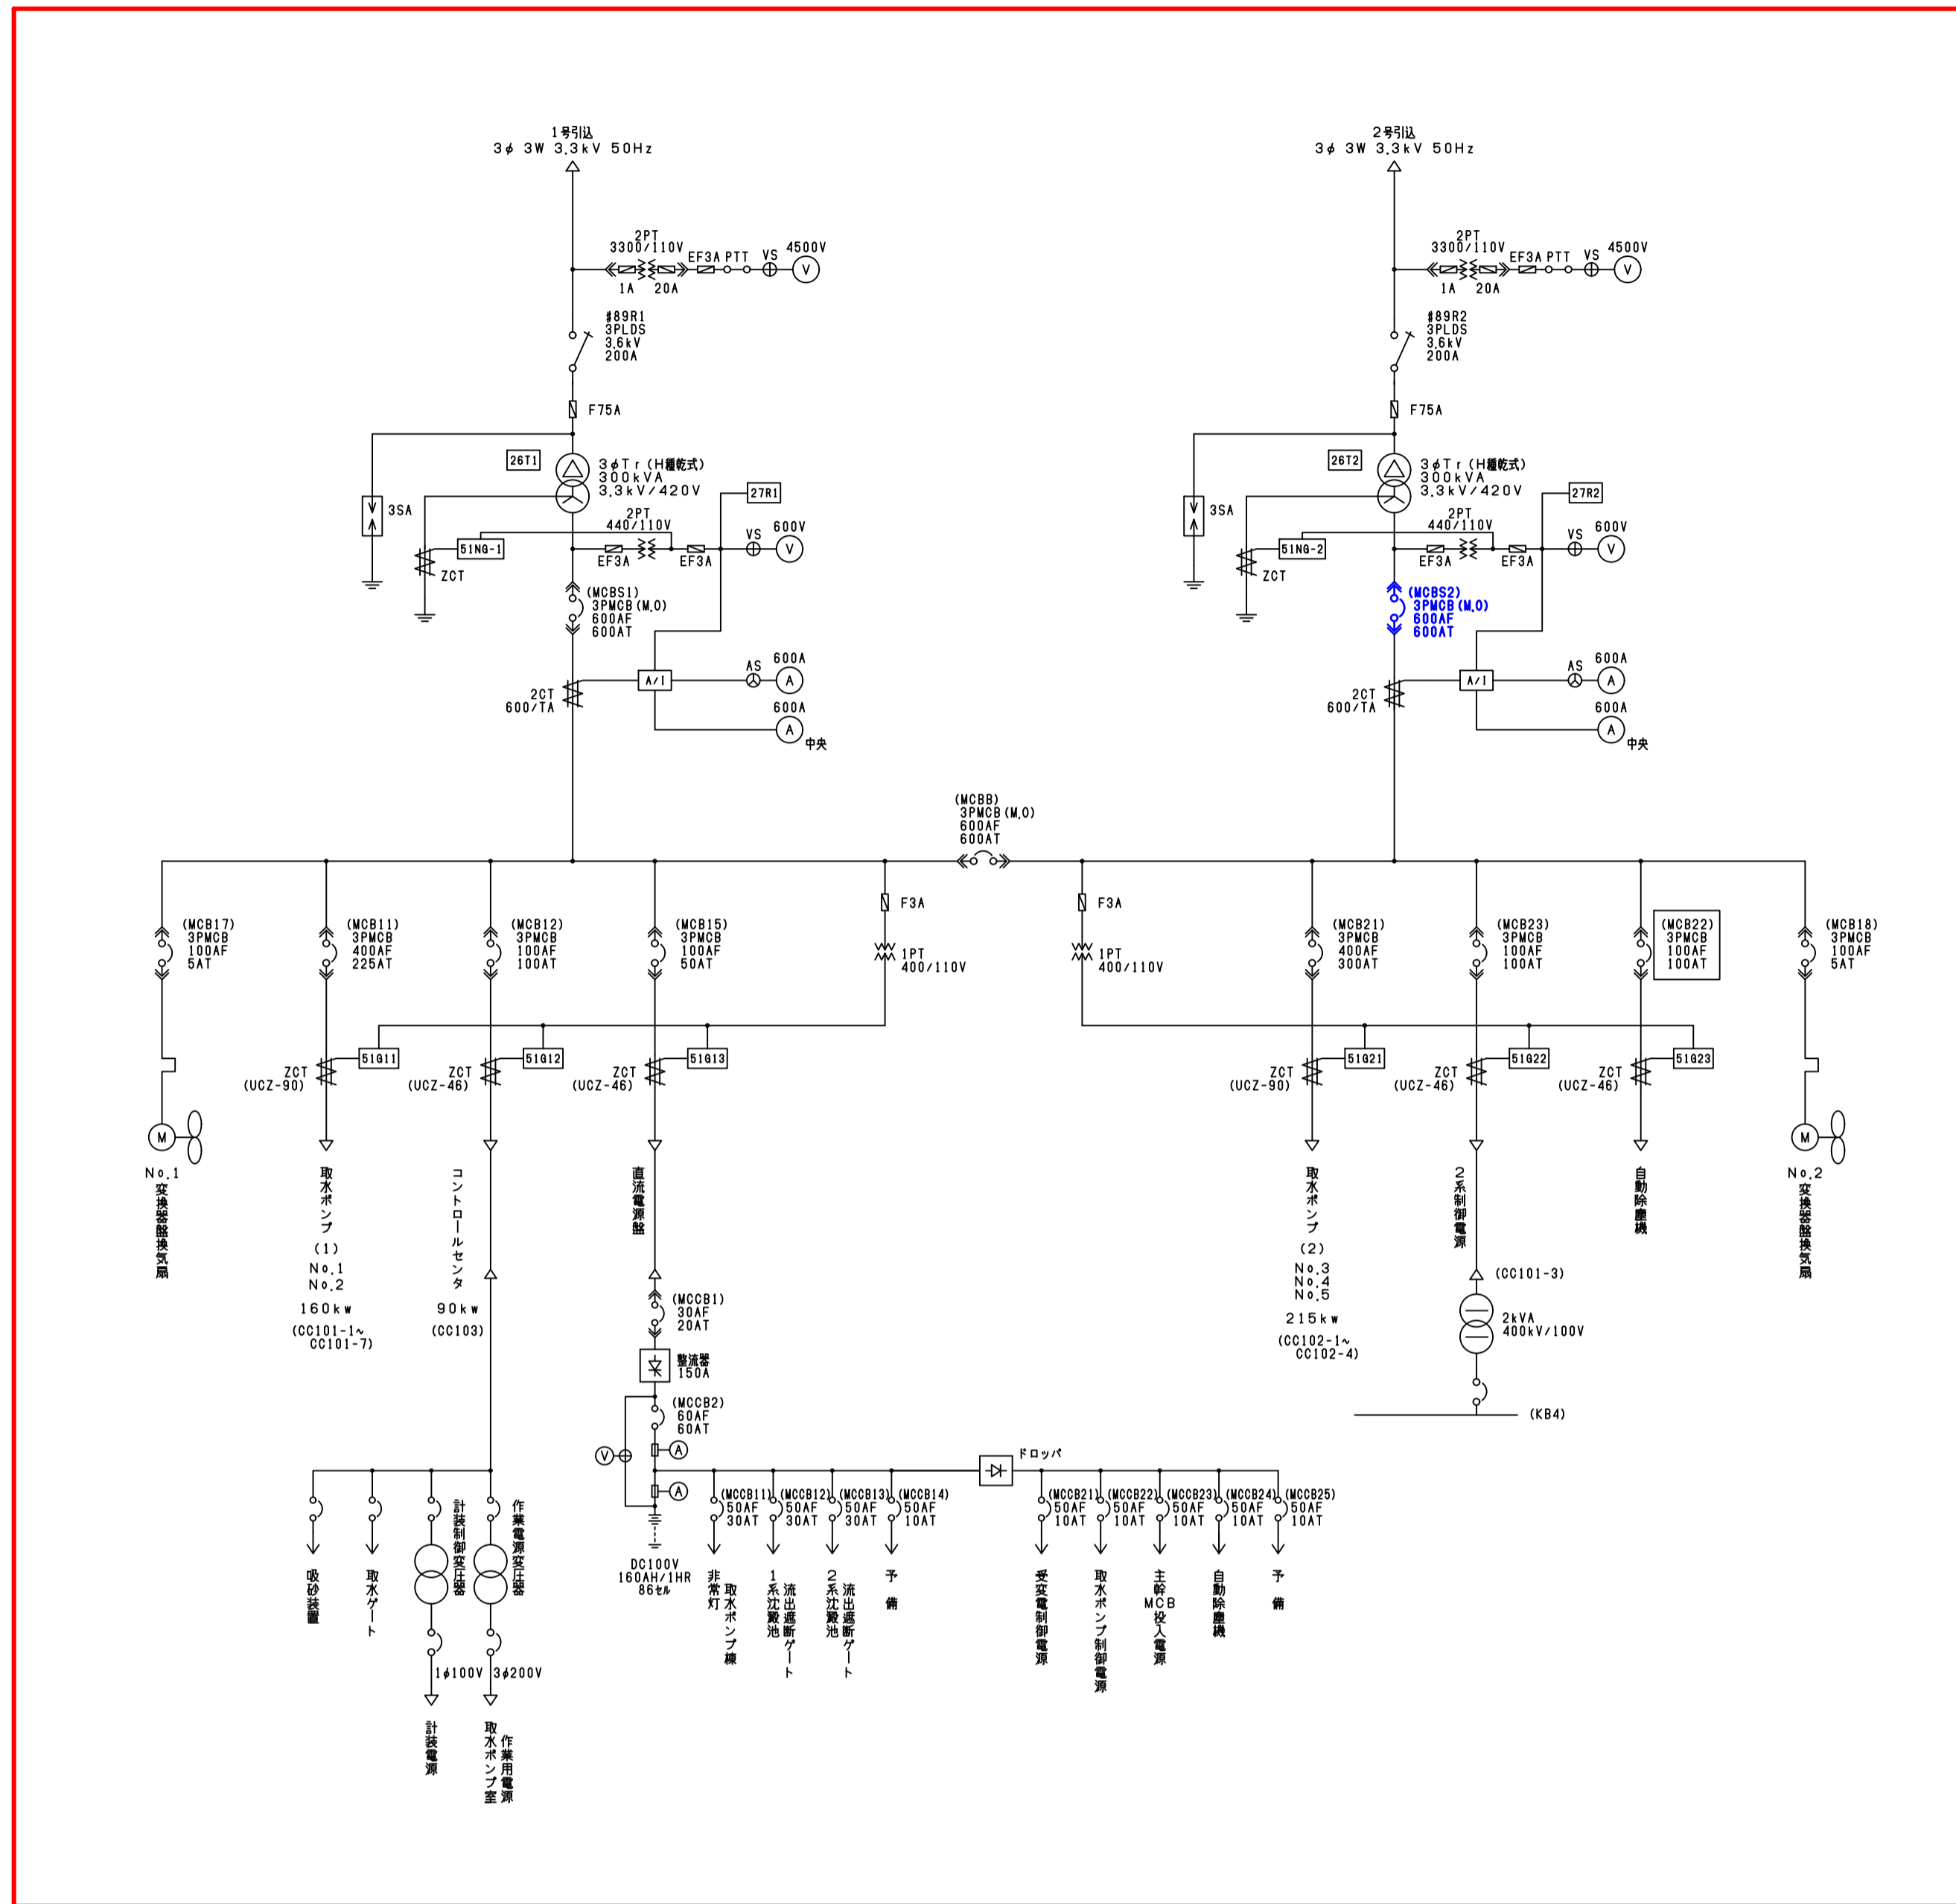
1号引込
3$\phi$ 3W 3.3kV 50Hz

2PT
3300/110V
EF3A PTT VS 4500V
V
1A 20A

#89R1
3PLDS
3.6kV
200A

F75A

26T1
3$\phi$Tr (H種乾式)
300kVA
3.3kV/420V

27R1

3SA

2PT
440/110V
VS 600V
V
51NG-1
EF3A EF3A
ZCT

(MCBS1)
3PMCB (M.O)
600AF
600AT

A/I
AS 600A
A
2CT
600/TA
600A
A
中央

2号引込
3$\phi$ 3W 3.3kV 50Hz

2PT
3300/110V
EF3A PTT VS 4500V
V
1A 20A

#89R2
3PLDS
3.6kV
200A

F75A

26T2
3$\phi$Tr (H種乾式)
300kVA
3.3kV/420V

27R2

3SA

2PT
440/110V
VS 600V
V
51NG-2
EF3A EF3A
ZCT

(MCBS2)
3PMCB (M.O)
600AF
600AT

A/I
AS 600A
A
2CT
600/TA
600A
A
中央

(MCBB)
3PMCB (M.O)
600AF
600AT

F3A
1PT
400/110V

F3A
1PT
400/110V

(MCB17)
3PMCB
100AF
5AT

(MCB11)
3PMCB
400AF
225AT

(MCB12)
3PMCB
100AF
100AT

(MCB15)
3PMCB
100AF
50AT

(MCB21)
3PMCB
400AF
300AT

(MCB23)
3PMCB
100AF
100AT

(MCB22)
3PMCB
100AF
100AT

(MCB18)
3PMCB
100AF
5AT

ZCT
(UCZ-90)
51G11

ZCT
(UCZ-46)
51G12

ZCT
(UCZ-46)
51G13

ZCT
(UCZ-90)
51G21

ZCT
(UCZ-46)
51G22

ZCT
(UCZ-46)
51G23

M
No.1
変換器盤換気扇

取水ポンプ
(1)
No.1
No.2
160kw
(CC101-1~
CC101-7)

コントロールセンタ
90kw
(CC103)

直流電源盤

取水ポンプ
(2)
No.3
No.4
No.5
215kw
(CC102-1~
CC102-4)

2系制御電源

(CC101-3)
2kVA
400kV/100V
(KB4)

自動除塵機

M
No.2
変換器盤換気扇

(MCCB1)
30AF
20AT

整流器
150A

(MCCB2)
60AF
60AT

V
A
A

DC100V
160AH/1HR
86セル

ドロッパ

(MCCB11)
50AF
30AT
(MCCB12)
50AF
30AT
(MCCB13)
50AF
30AT
(MCCB14)
50AF
10AT
(MCCB21)
50AF
10AT
(MCCB22)
50AF
10AT
(MCCB23)
50AF
10AT
(MCCB24)
50AF
10AT
(MCCB25)
50AF
10AT

非常灯 取水ポンプ棟
1系沈殿池 流出遮断ゲート
2系沈殿池 流出遮断ゲート
予備
受変電制御電源
取水ポンプ制御電源
主幹MCB投入電源
自動除塵機
予備

吸砂装置
取水ゲート
計装制御変圧器
作業電源変圧器
1$\phi$100V
3$\phi$200V
計装電源
作業用電源 取水ポンプ室